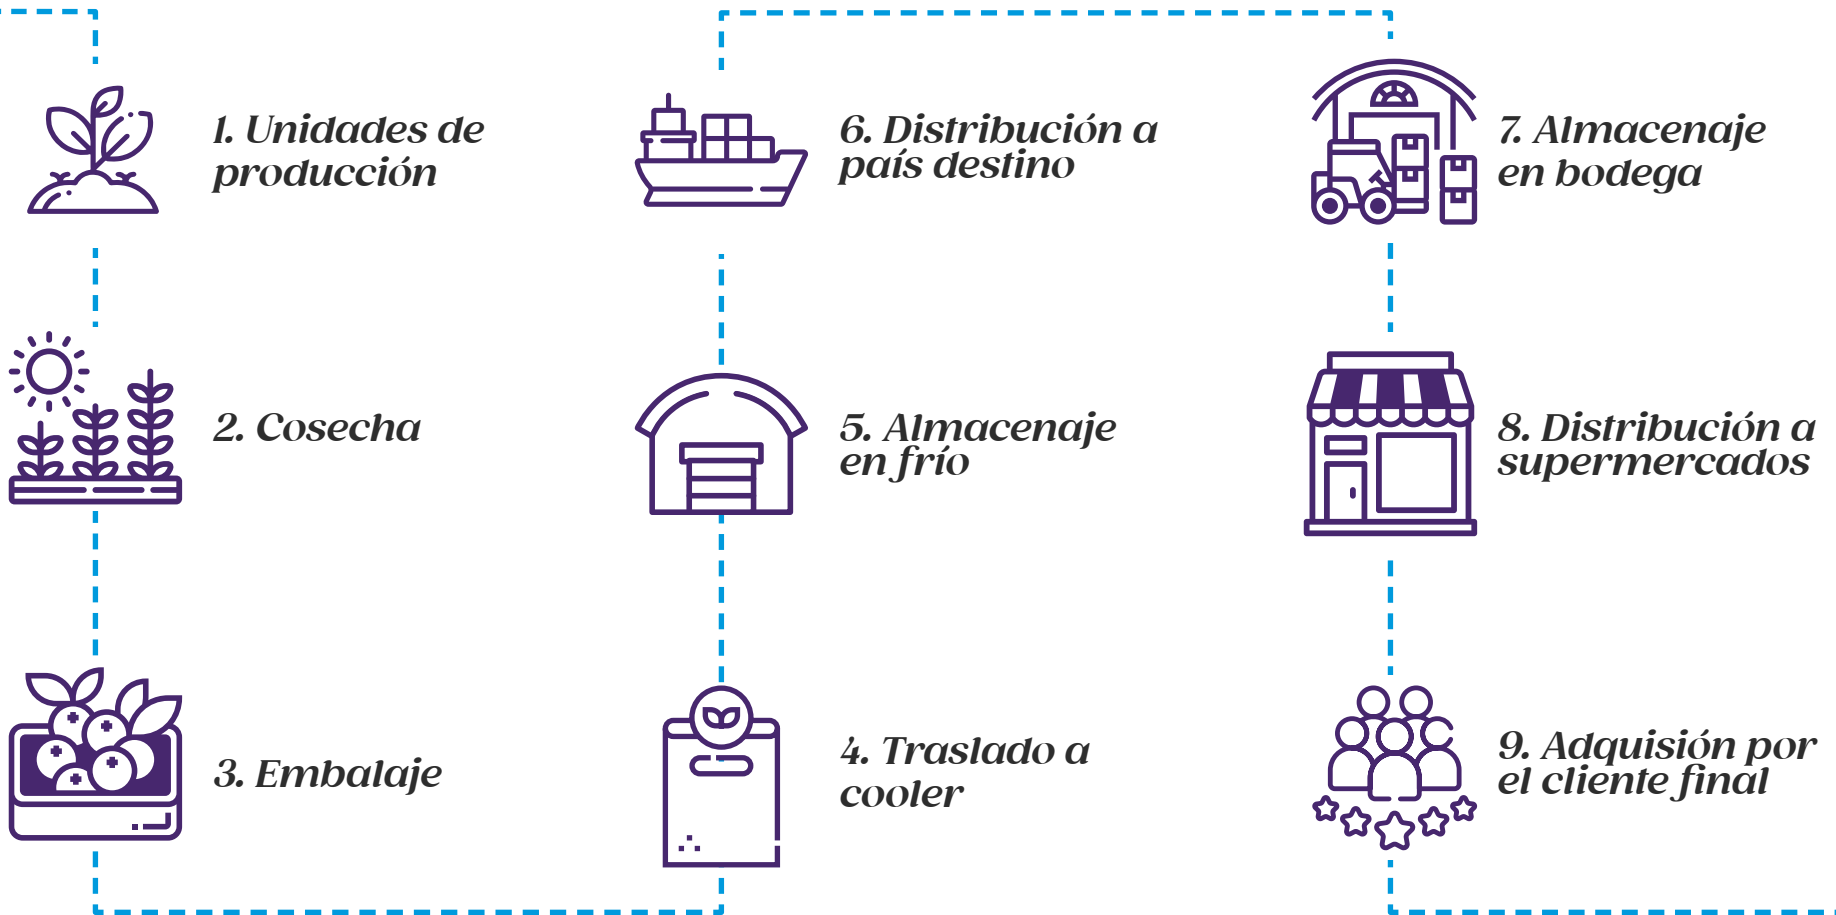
1. Unidades de producción

2. Cosecha

3. Embalaje

6. Distribución a país destino

5. Almacenaje en frío

4. Traslado a cooler

7. Almacenaje en bodega

8. Distribución a supermercados

9. Adquisión por el cliente final